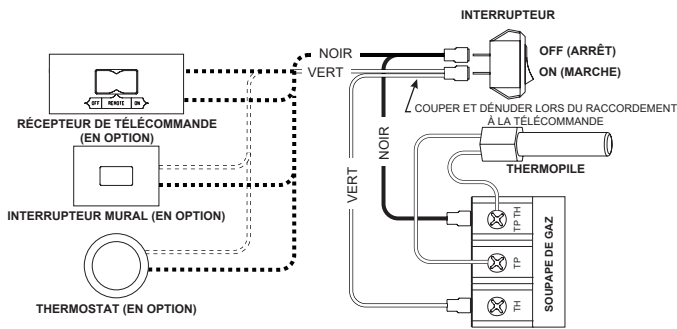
INTERRUPTEUR

NOIR

VERT

OFF (ARRÊT)

ON (MARCHE)

OFF REMOTE ON

RÉCEPTEUR DE TÉLÉCOMMANDE (EN OPTION)

COUPER ET DÉNUDER LORS DU RACCORDEMENT À LA TÉLÉCOMMANDE

NOIR

THERMOPILE

INTERRUPTEUR MURAL (EN OPTION)

VERT

TP TH

TP

TH

SOUPAPE DE GAZ

THERMOSTAT (EN OPTION)